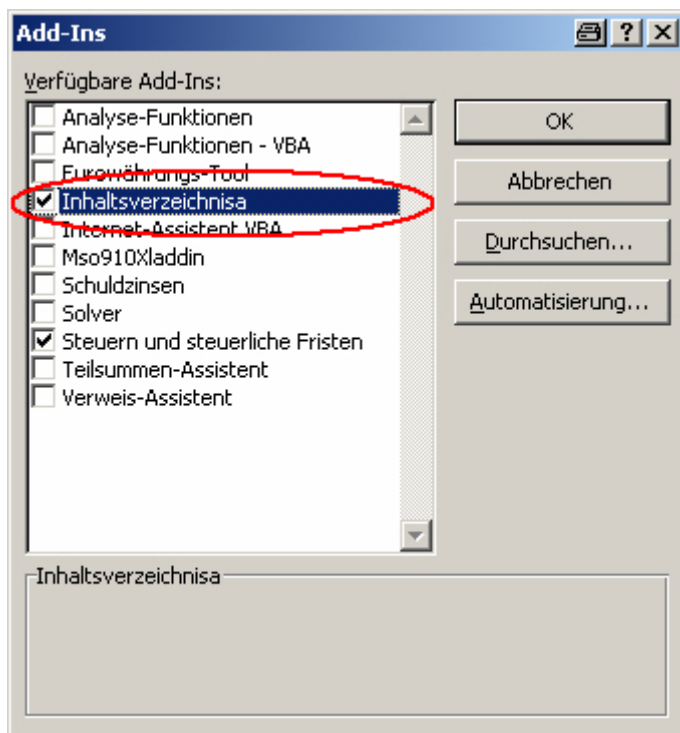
Add-Ins

Verfügbare Add-Ins:

Analyse-Funktionen
Analyse-Funktionen - VBA
Eurowährungs-Tool
Inhaltsverzeichnisa
Internet-Assistent VBA
Mso910Xladdin
Schuldzinsen
Solver
Steuern und steuerliche Fristen
Teilsummen-Assistent
Verweis-Assistent

OK
Abbrechen
Durchsuchen...
Automatisierung...

Inhaltsverzeichnisa